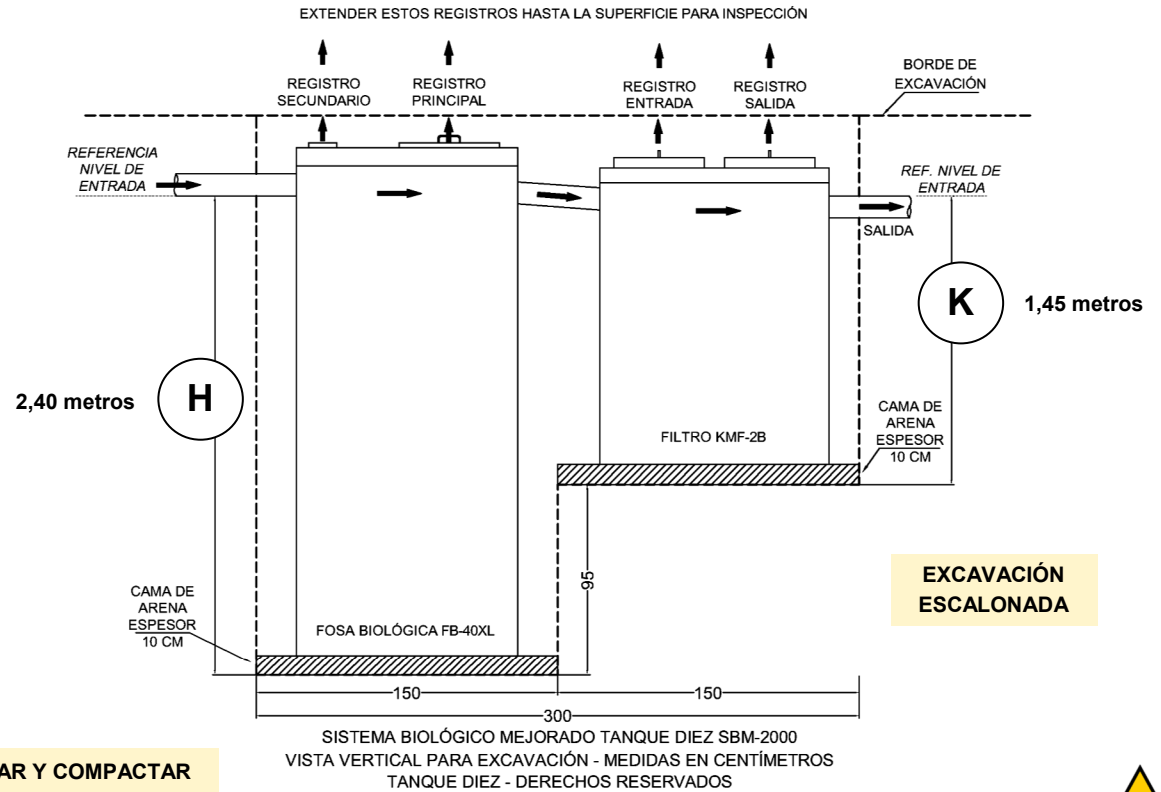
EXTENDER ESTOS REGISTROS HASTA LA SUPERFICIE PARA INSPECCIÓN

REGISTRO SECUNDARIO

REGISTRO PRINCIPAL

REGISTRO ENTRADA

REGISTRO SALIDA

BORDE DE EXCAVACIÓN

REFERENCIA NIVEL DE ENTRADA

REF. NIVEL DE ENTRADA

SALIDA

K

1,45 metros

2,40 metros

H

CAMA DE ARENA ESPESOR 10 CM

FILTRO KMF-2B

95

EXCAVACIÓN ESCALONADA

CAMA DE ARENA ESPESOR 10 CM

FOSA BIOLÓGICA FB-40XL

150

150

300

SISTEMA BIOLÓGICO MEJORADO TANQUE DIEZ SBM-2000
VISTA VERTICAL PARA EXCAVACIÓN - MEDIDAS EN CENTÍMETROS
TANQUE DIEZ - DERECHOS RESERVADOS

AR Y COMPACTAR